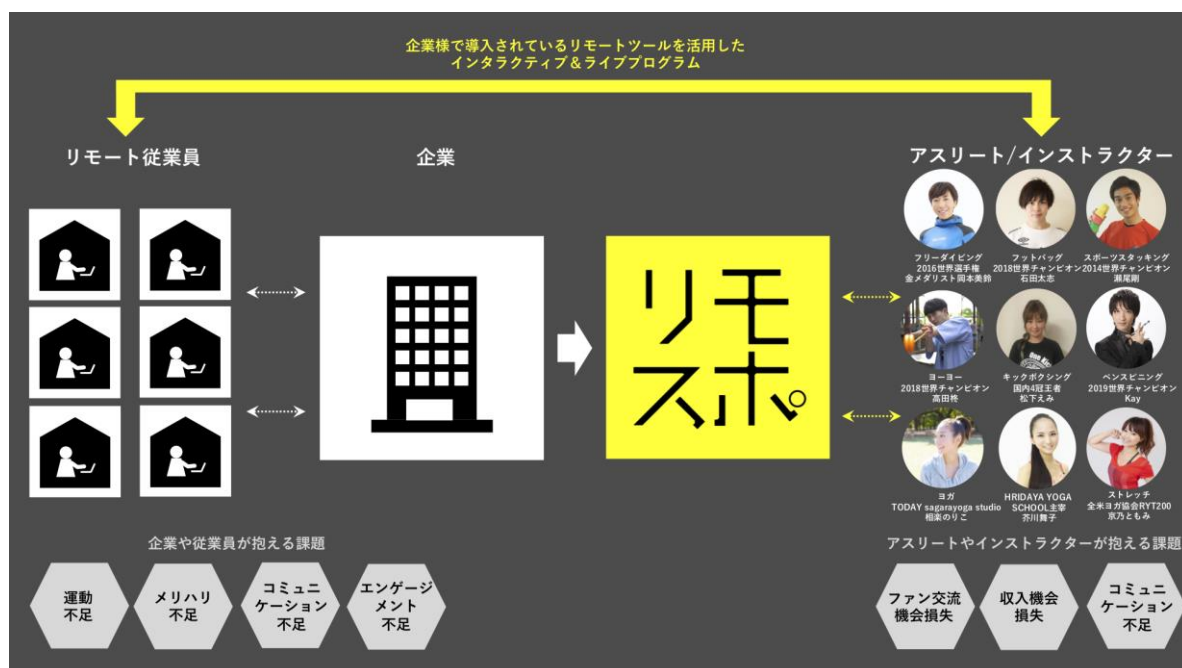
企業様で導入されているリモートツールを活用した
インタラクティブ＆ライブプログラム

リモート従業員

企業

アスリート/インストラクター

リモスポ

フリーダイビング
2016世界選手権
金メダリスト岡本美鈴

フットバッグ
2018世界チャンピオン
石田太志

スポーツスタッキング
2014世界チャンピオン
瀬尾剛

ヨーヨー
2018世界チャンピオン
高田柊

キックボクシング
国内4冠王者
松下えみ

ペンスピニング
2019世界チャンピオン
Kay

ヨガ
TODAY sagarayoga studio
相楽のりこ

HRIDAYA YOGA
SCHOOL主宰
芥川舞子

ストレッチ
全米ヨガ協会RYT200
京乃ともみ

企業や従業員が抱える課題

運動
不足

メリハリ
不足

コミュニ
ケーション
不足

エンゲージ
メント
不足

アスリートやインストラクターが抱える課題

ファン交流
機会損失

収入機会
損失

コミュニ
ケーション
不足